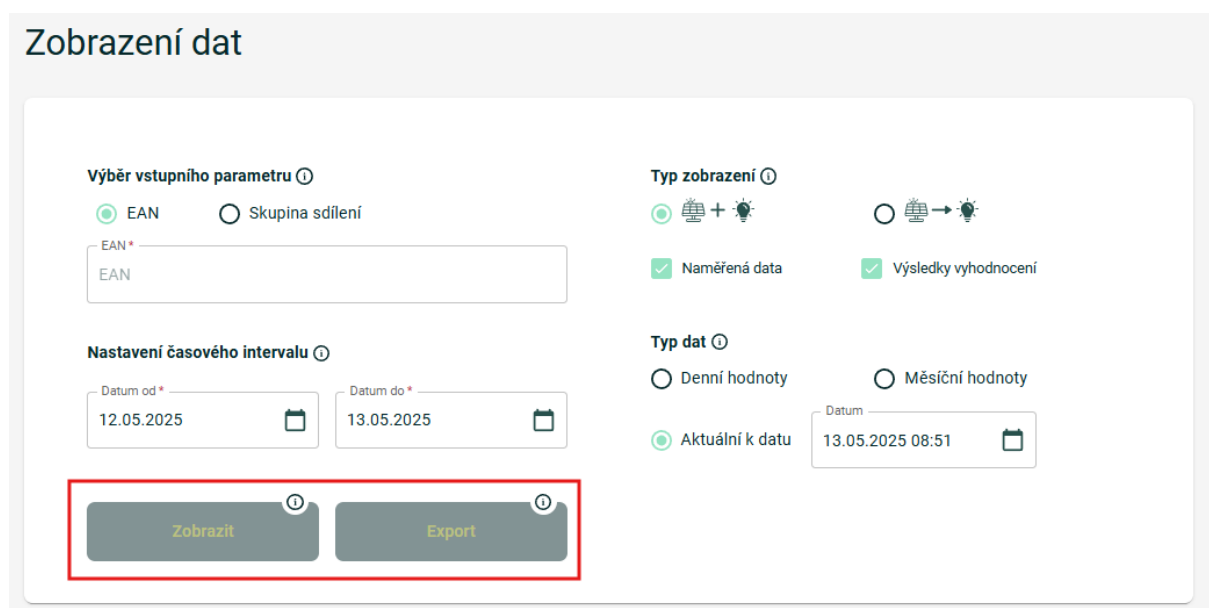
Zobrazení dat

Výběr vstupního parametru

EAN

Skupina sdílení

EAN*

EAN

Nastavení časového intervalu

Datum od*

12.05.2025

Datum do*

13.05.2025

Zobrazit

Export

Typ zobrazení

Naměřená data

Výsledky vyhodnocení

Typ dat

Denní hodnoty

Měsíční hodnoty

Aktuální k datu

Datum

13.05.2025 08:51